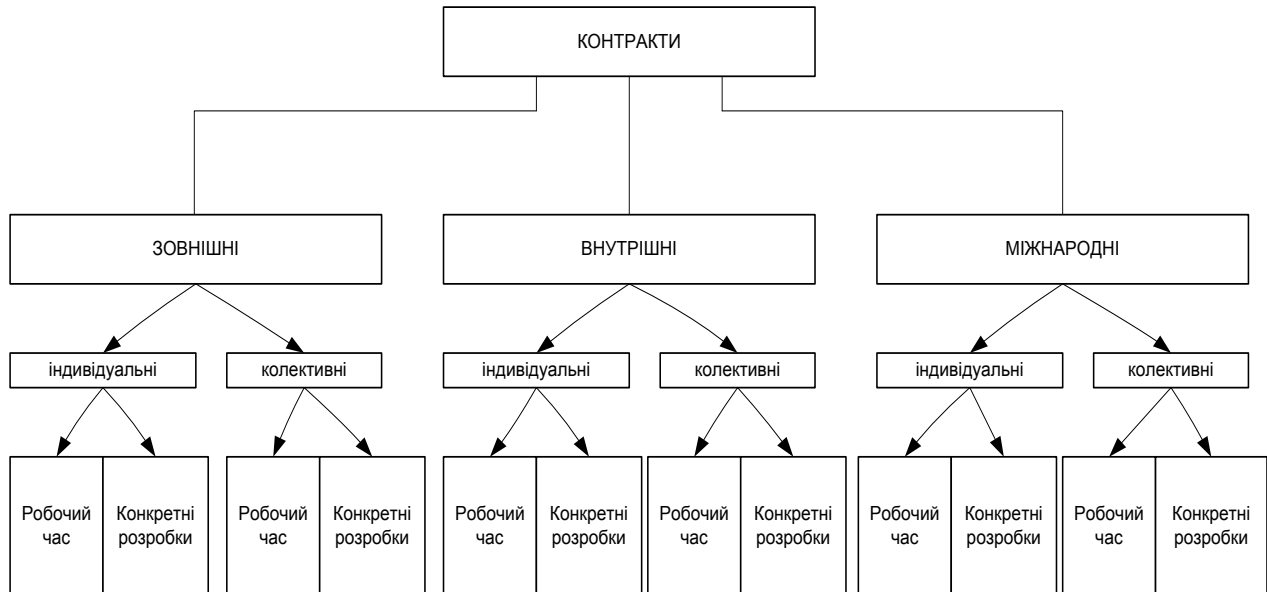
КОНТРАКТИ

ЗОВНІШНІ

індивідуальні

Робочий час

Конкретні розробки

колективні

Робочий час

Конкретні розробки

ВНУТРІШНІ

індивідуальні

Робочий час

Конкретні розробки

колективні

Робочий час

Конкретні розробки

МІЖНАРОДНІ

індивідуальні

Робочий час

Конкретні розробки

колективні

Робочий час

Конкретні розробки